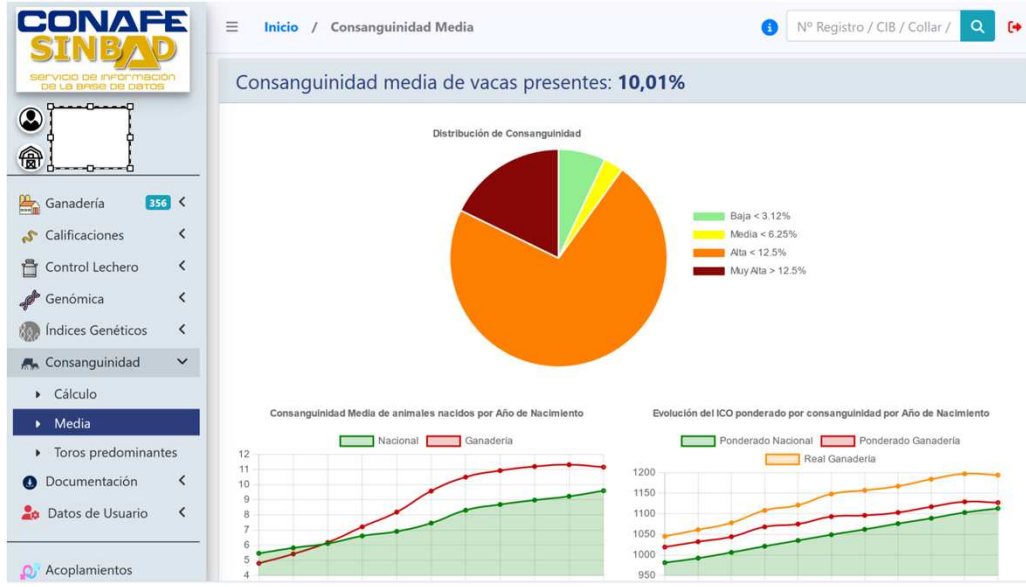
CONAFE
SINBAD
SERVICIO DE INFORMACIÓN DE LA BASE DE DATOS

Ganadería 356
Calificaciones
Control Lechero
Genómica
Índices Genéticos
Consanguinidad
Cálculo
Media
Toros predominantes
Documentación
Datos de Usuario
Acoplamientos

Inicio / Consanguinidad Media

Nº Registro / CIB / Collar /

Consanguinidad media de vacas presentes: **10,01%**

Distribución de Consanguinidad

Baja < 3.12%
Media < 6.25%
Alta < 12.5%
Muy Alta > 12.5%

Consanguinidad Media de animales nacidos por Año de Nacimiento

Nacional
Ganadería

12
11
10
9
8
7
6
5
4

Evolución del ICO ponderado por consanguinidad por Año de Nacimiento

Ponderado Nacional
Ponderado Ganadería
Real Ganadería

1200
1150
1100
1050
1000
950